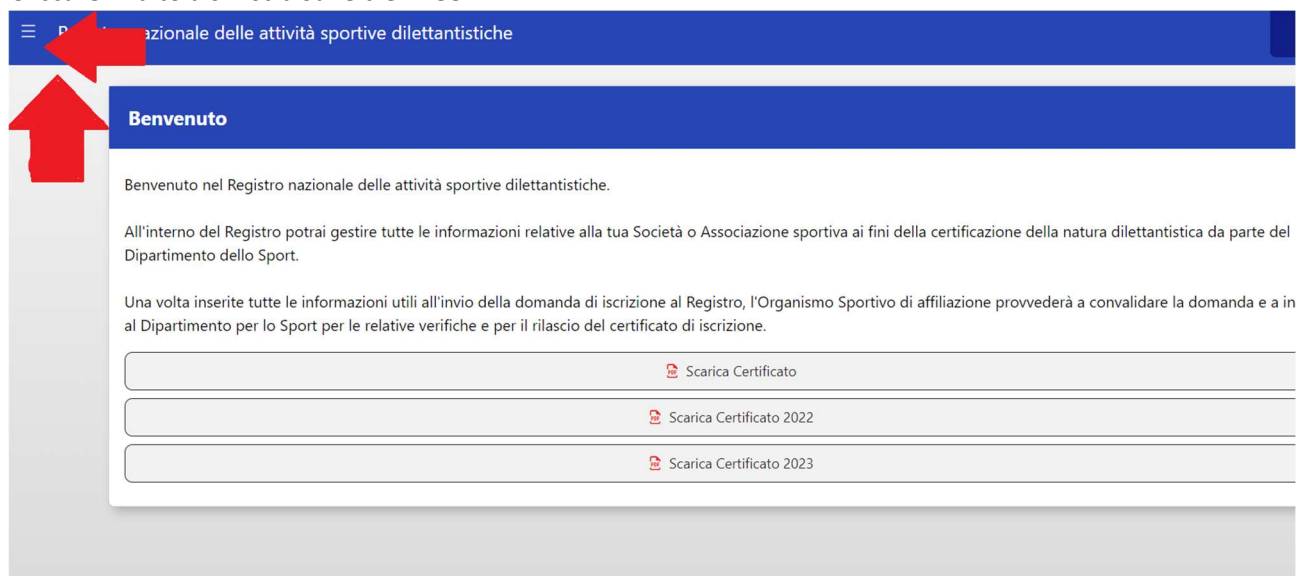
☰ R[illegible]azionale delle attività sportive dilettantistiche

Benvenuto

Benvenuto nel Registro nazionale delle attività sportive dilettantistiche.

All'interno del Registro potrai gestire tutte le informazioni relative alla tua Società o Associazione sportiva ai fini della certificazione della natura dilettantistica da parte del Dipartimento dello Sport.

Una volta inserite tutte le informazioni utili all'invio della domanda di iscrizione al Registro, l'Organismo Sportivo di affiliazione provvederà a convalidare la domanda e a in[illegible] al Dipartimento per lo Sport per le relative verifiche e per il rilascio del certificato di iscrizione.

Scarica Certificato

Scarica Certificato 2022

Scarica Certificato 2023